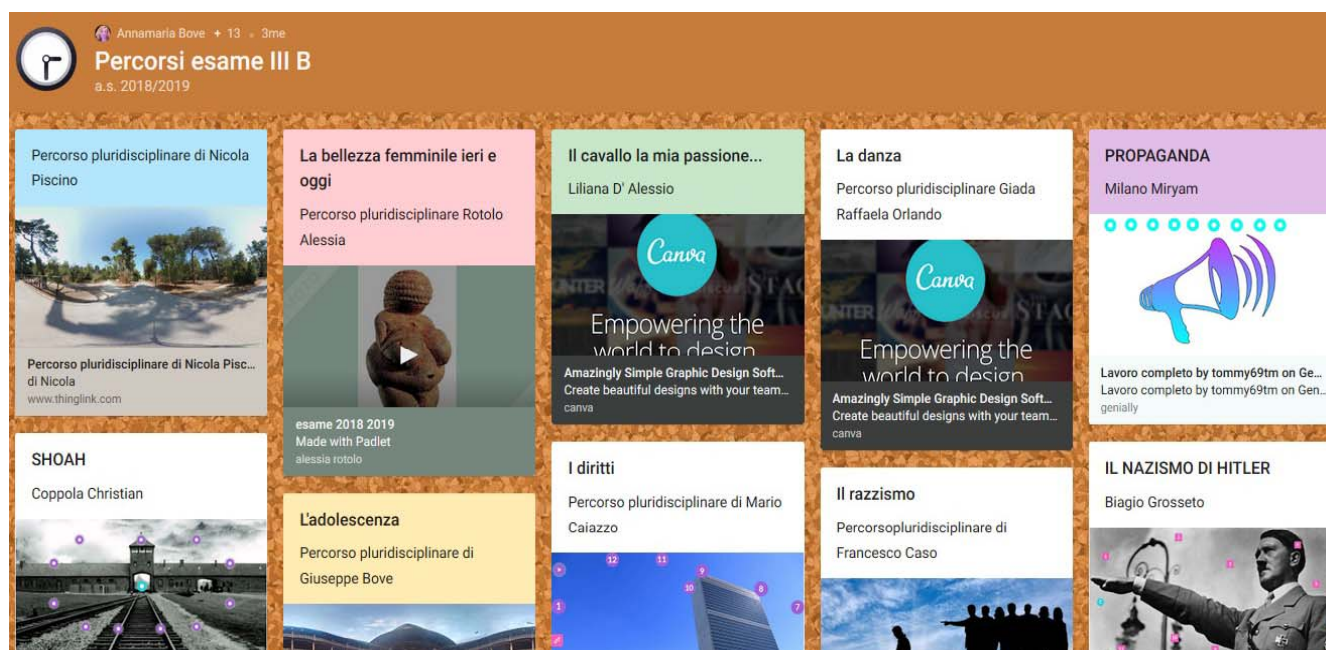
Annamaria Bove • 13 • 3me
Percorsi esame III B
a.s. 2018/2019

Percorso pluridisciplinare di Nicola Piscino

Percorso pluridisciplinare di Nicola Pisc...
di Nicola
www.thinglink.com

SHOAH
Coppola Christian

La bellezza femminile ieri e oggi
Percorso pluridisciplinare Rotolo Alessia

esame 2018 2019
Made with Padlet
alessia rotolo

L'adolescenza
Percorso pluridisciplinare di Giuseppe Bove

Il cavallo la mia passione...
Liliana D' Alessio

Canva
Empowering the world to design

Amazingly Simple Graphic Design Soft...
Create beautiful designs with your team...
canva

I diritti
Percorso pluridisciplinare di Mario Caiazzo

12 11 9 10 8 1 7

La danza
Percorso pluridisciplinare Giada Raffaela Orlando

Canva
Empowering the world to design

Amazingly Simple Graphic Design Soft...
Create beautiful designs with your team...
canva

Il razzismo
Percorsopluridisciplinare di Francesco Caso

PROPAGANDA
Milano Miryam

Lavoro completo by tommy69tm on Ge...
Lavoro completo by tommy69tm on Gen...
genially

IL NAZISMO DI HITLER
Biagio Grosseto